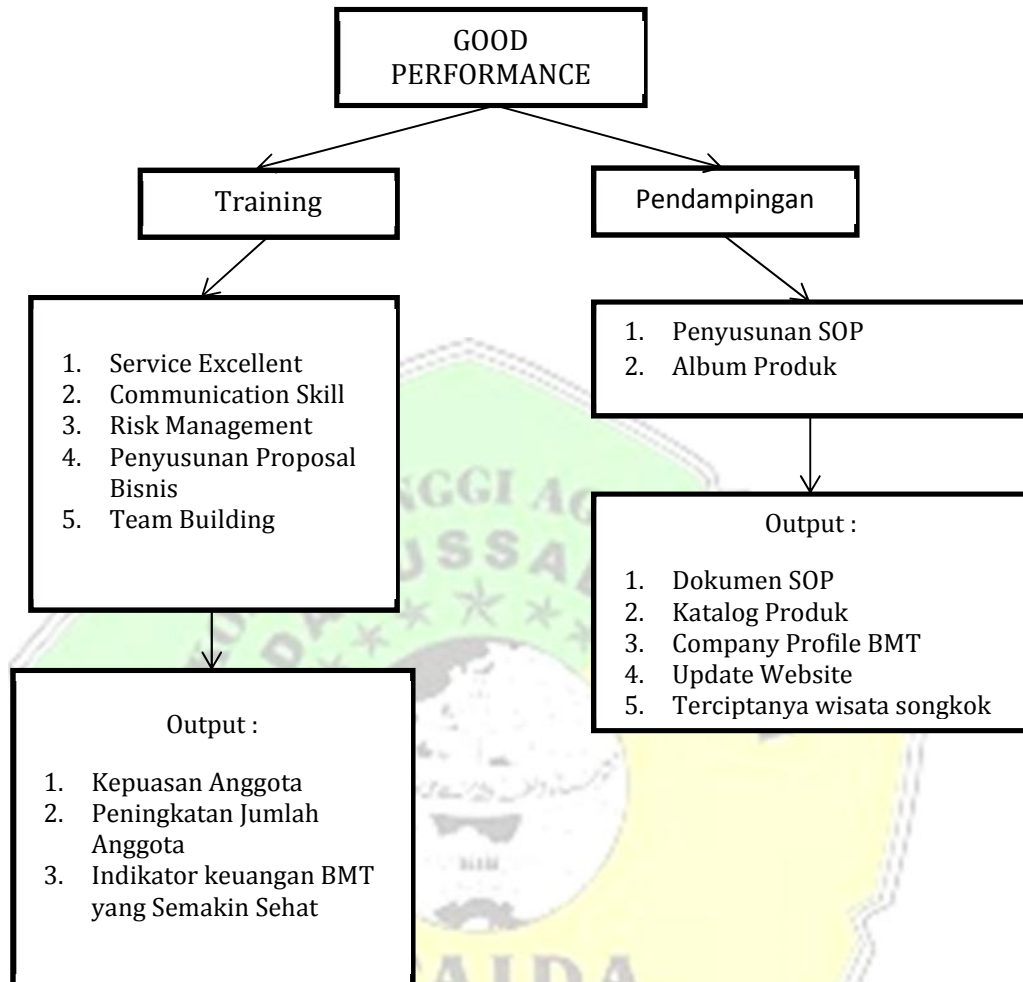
GOOD PERFORMANCE

Training

Pendampingan

1. Service Excellent
2. Communication Skill
3. Risk Management
4. Penyusunan Proposal Bisnis
5. Team Building

1. Penyusunan SOP
2. Album Produk

Output :

1. Dokumen SOP
2. Katalog Produk
3. Company Profile BMT
4. Update Website
5. Terciptanya wisata songkok

Output :

1. Kepuasan Anggota
2. Peningkatan Jumlah Anggota
3. Indikator keuangan BMT yang Semakin Sehat